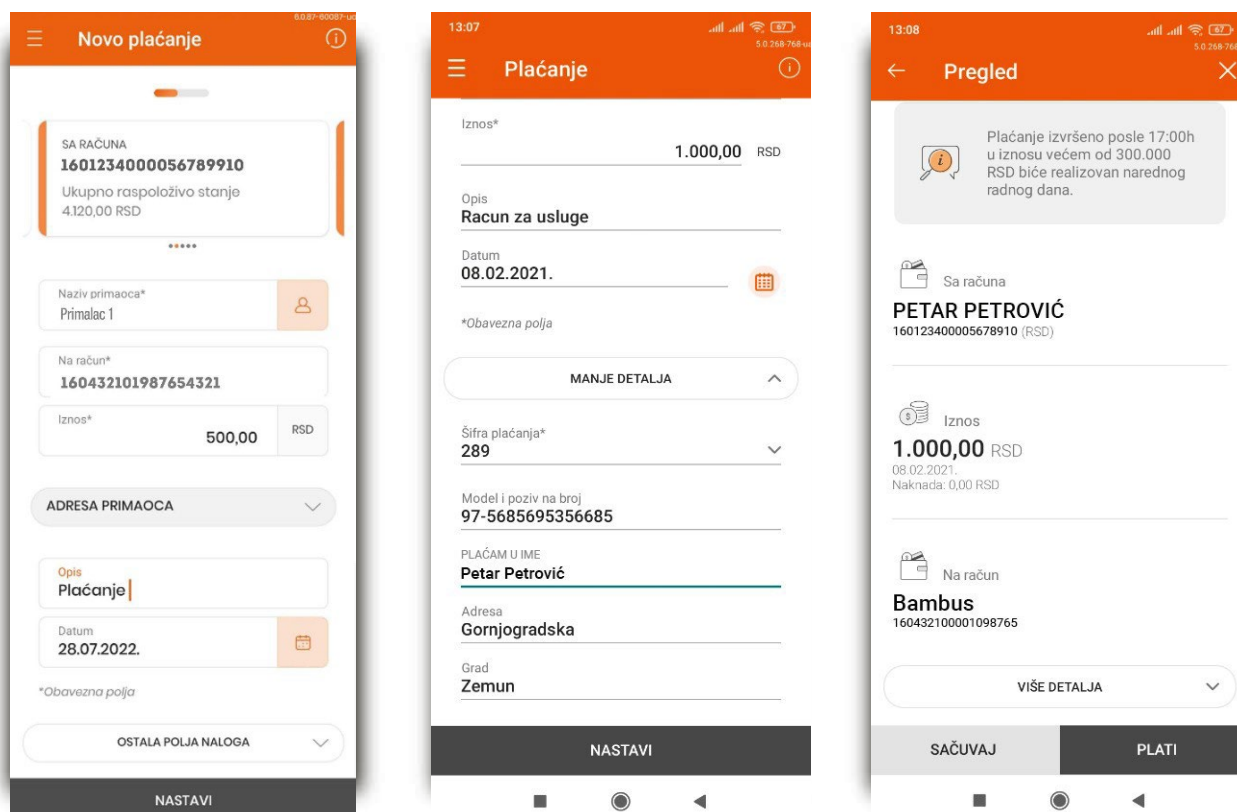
6.0.87-60087-ud

Novo plaćanje

SA RAČUNA
1601234000056789910
Ukupno raspoloživo stanje
4.120,00 RSD

Naziv primaoca*
Primalac 1

Na račun*
160432101987654321

Iznos*
500,00
RSD

ADRESA PRIMAOCA

Opis
Plaćanje

Datum
28.07.2022.

*Obavezna polja

OSTALA POLJA NALOGA

NASTAVI

13:07
67
5.0.268-768-ud

Plaćanje

Iznos*
1.000,00 RSD

Opis
Racun za usluge

Datum
08.02.2021.

*Obavezna polja

MANJE DETALJA

Šifra plaćanja*
289

Model i poziv na broj
97-5685695356685

PLAĆAM U IME
Petar Petrović

Adresa
Gornjogradska

Grad
Zemun

NASTAVI

13:08
67
5.0.268-768

Pregled

Plaćanje izvršeno posle 17:00h u iznosu većem od 300.000 RSD biće realizovan narednog radnog dana.

Sa računa
PETAR PETROVIĆ
160123400005678910 (RSD)

Iznos
1.000,00 RSD
08.02.2021.
Naknada: 0,00 RSD

Na račun
Bambus
160432100001098765

VIŠE DETALJA

SAČUVAJ
PLATI